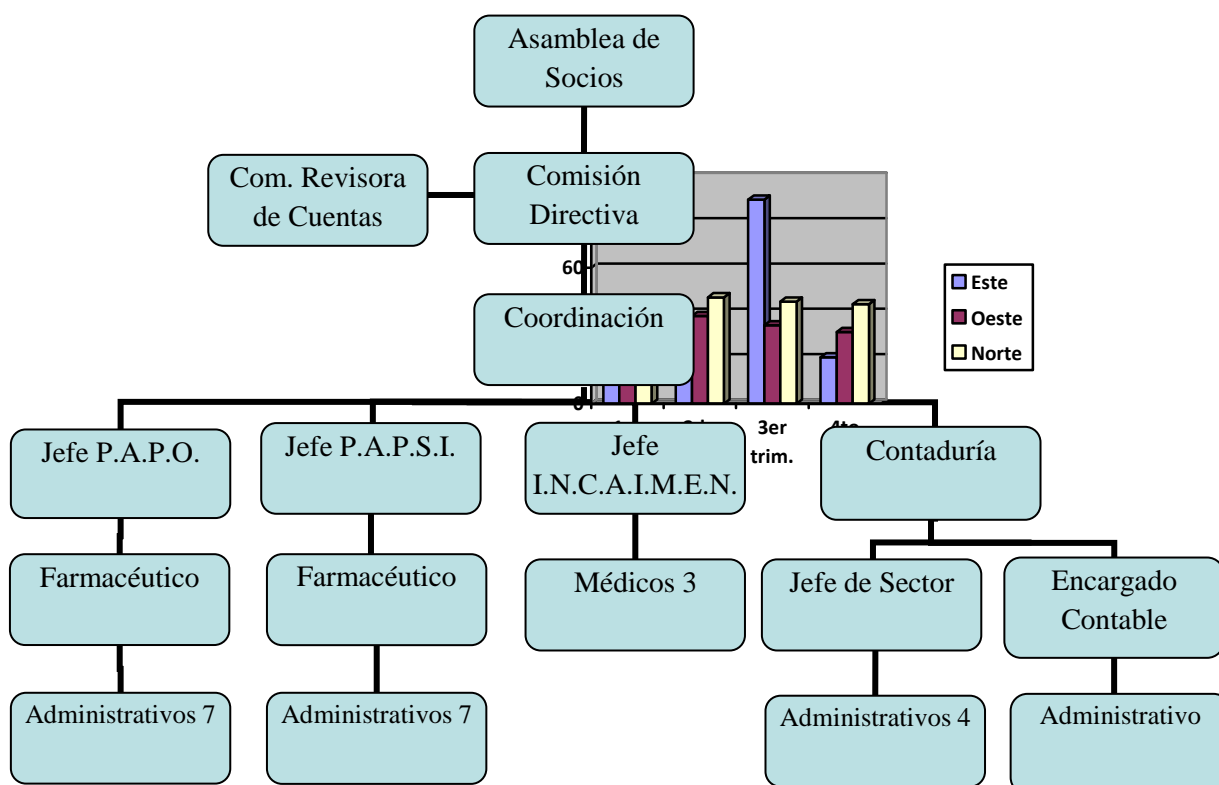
Asamblea de Socios

Com. Revisora de Cuentas

Comisión Directiva

Coordinación

60

0

3er trim.

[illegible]

Este

Oeste

Norte

Jefe P.A.P.O.

Jefe P.A.P.S.I.

Jefe I.N.C.A.I.M.E.N.

Contaduría

Farmacéutico

Farmacéutico

Médicos 3

Jefe de Sector

Encargado Contable

Administrativos 7

Administrativos 7

Administrativos 4

Administrativo